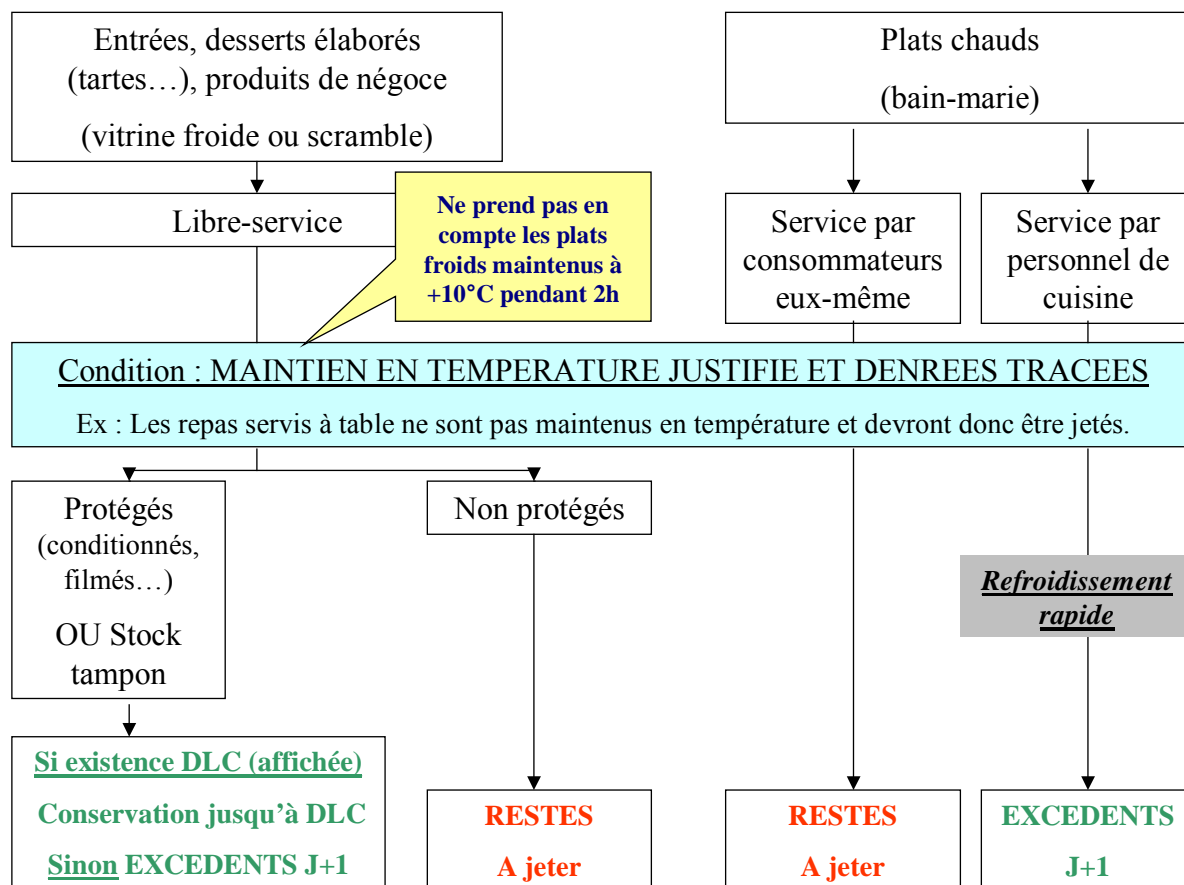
Entrées, desserts élaborés (tartes…), produits de négoce

(vitrine froide ou scramble)

Plats chauds

(bain-marie)

Libre-service

Ne prend pas en compte les plats froids maintenus à +10°C pendant 2h

Service par consommateurs eux-même

Service par personnel de cuisine

Condition : MAINTIEN EN TEMPERATURE JUSTIFIE ET DENREES TRACEES

Ex : Les repas servis à table ne sont pas maintenus en température et devront donc être jetés.

Protégés (conditionnés, filmés…)

OU Stock tampon

Non protégés

Refroidissement rapide

Si existence DLC (affichée)

Conservation jusqu'à DLC

Sinon EXCEDENTS J+1

RESTES

A jeter

RESTES

A jeter

EXCEDENTS

J+1